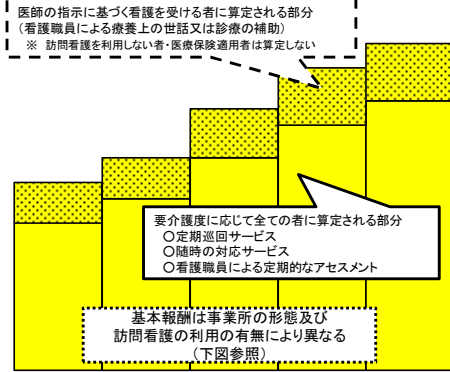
医師の指示に基づく看護を受ける者に算定される部分
（看護職員による療養上の世話又は診療の補助）
※ 訪問看護を利用しない者・医療保険適用者は算定しない

要介護度に応じて全ての者に算定される部分
○定期巡回サービス
○随時の対応サービス
○看護職員による定期的なアセスメント

基本報酬は事業所の形態及び
訪問看護の利用の有無により異なる
（下図参照）